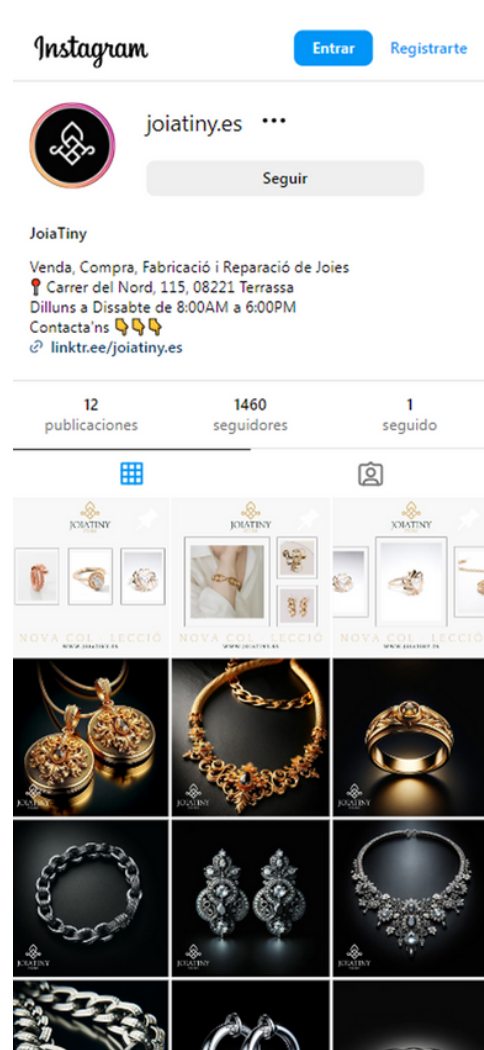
Instagram

Entrar

Registrarte

joiatiny.es •••

Seguir

JoiaTiny

Venda, Compra, Fabricació i Reparació de Joies
📍 Carrer del Nord, 115, 08221 Terrassa
Dilluns a Dissabte de 8:00AM a 6:00PM
Contacta'ns 👇👇👇
🔗 linktr.ee/joiatiny.es

12
publicaciones

1460
seguidores

1
seguido

JOIATINY
NOVA COL LECCIÓ
WWW.JOIATINY.ES

JOIATINY
NOVA COL LECCIÓ
WWW.JOIATINY.ES

JOIATINY
NOVA COL LECCIÓ
WWW.JOIATINY.ES

JOIATINY

JOIATINY

JOIATINY

JOIATINY

JOIATINY

JOIATINY